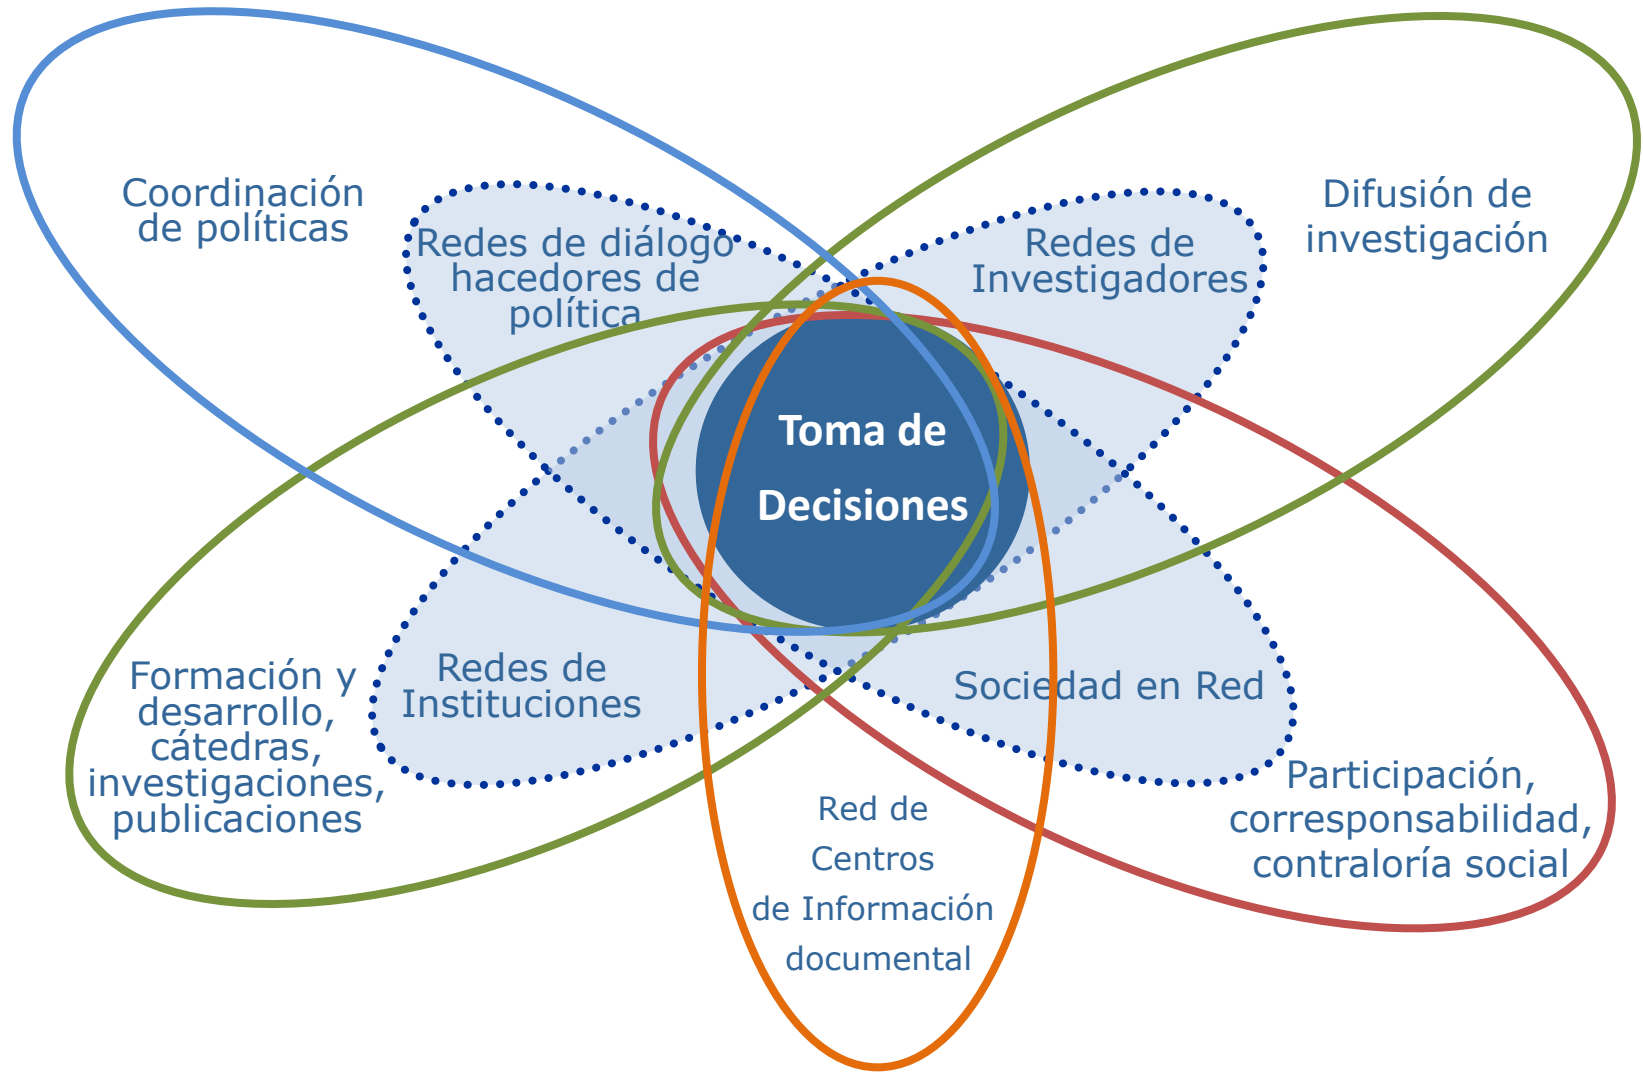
Coordinación de políticas

Redes de diálogo hacedores de política

Redes de Investigadores

Difusión de investigación

Toma de Decisiones

Formación y desarrollo, cátedras, investigaciones, publicaciones

Redes de Instituciones

Sociedad en Red

Participación, corresponsabilidad, contraloría social

Red de Centros de Información documental